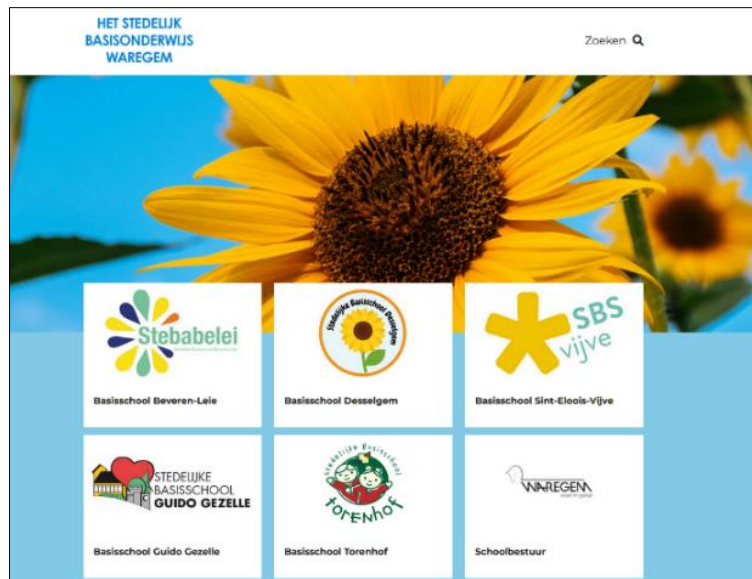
HET STEDELIJK BASISONDERWIJS WAREGEM

Zoeken

Stebabelei

Basisschool Beveren-Leie

Stedelijke Basisschool Desselgem

Basisschool Desselgem

SBS vijve

Basisschool Sint-Eloois-Vijve

STEDELIJKE BASISSCHOOL GUIDO GEZELLE

Basisschool Guido Gezelle

stedelijke basisschool torenhof

Basisschool Torenhof

WAREGEM

Schoolbestuur